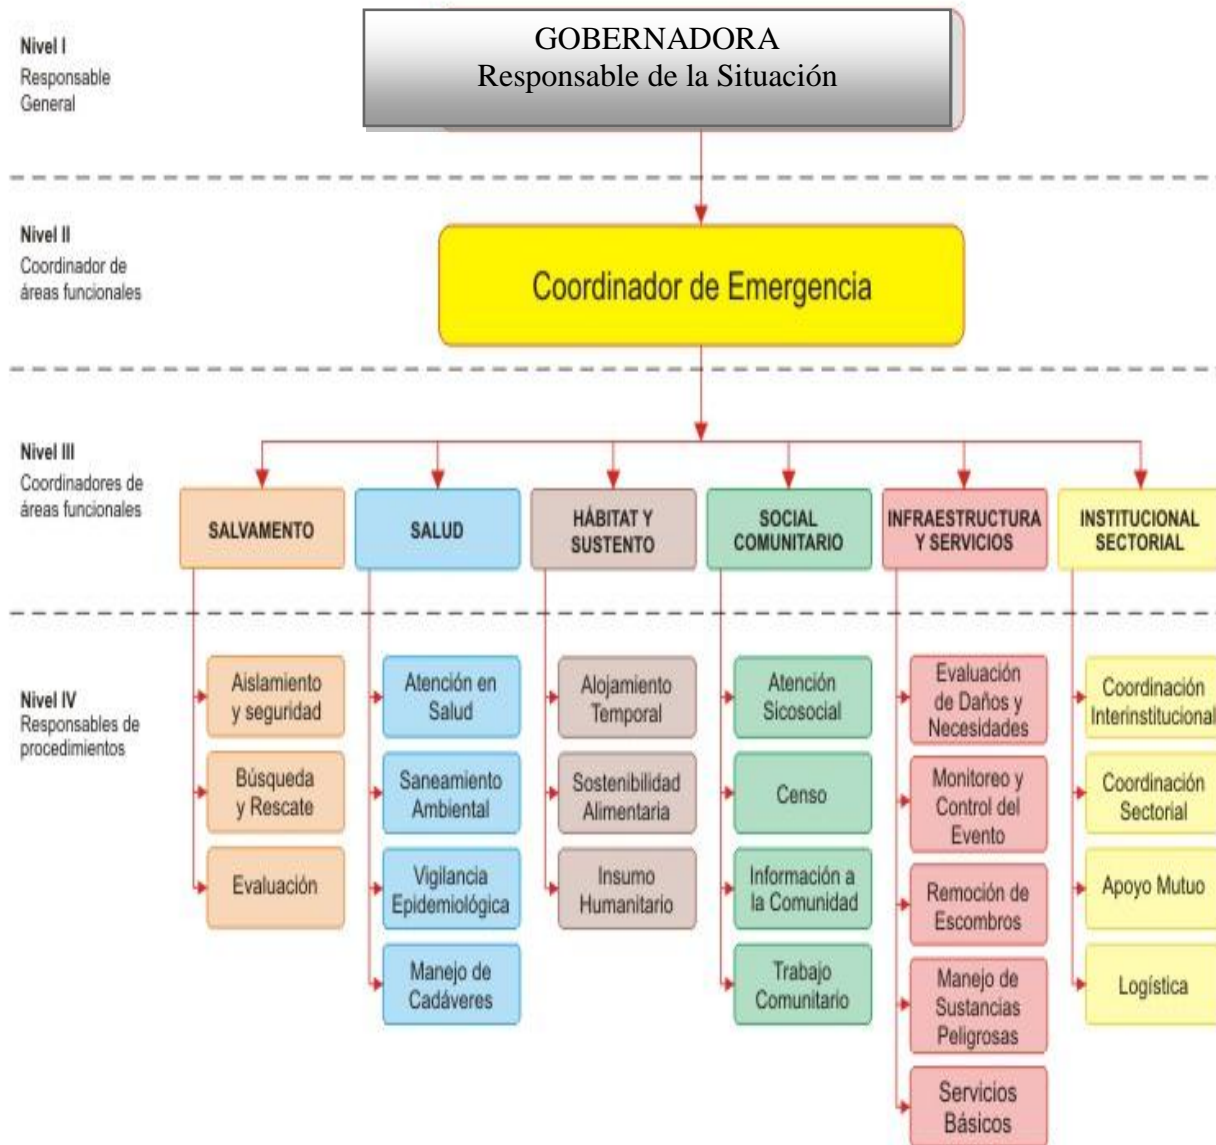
Nivel I
Responsable General

GOBERNADORA
Responsable de la Situación

Nivel II
Coordinador de áreas funcionales

Coordinador de Emergencia

Nivel III
Coordinadores de áreas funcionales

SALVAMENTO

SALUD

HÁBITAT Y SUSTENTO

SOCIAL COMUNITARIO

INFRAESTRUCTURA Y SERVICIOS

INSTITUCIONAL SECTORIAL

Nivel IV
Responsables de procedimientos

Aislamiento y seguridad

Búsqueda y Rescate

Evaluación

Atención en Salud

Saneamiento Ambiental

Vigilancia Epidemiológica

Manejo de Cadáveres

Alojamiento Temporal

Sostenibilidad Alimentaria

Insumo Humanitario

Atención Sicosocial

Censo

Información a la Comunidad

Trabajo Comunitario

Evaluación de Daños y Necesidades

Monitoreo y Control del Evento

Remoción de Escombros

Manejo de Sustancias Peligrosas

Servicios Básicos

Coordinación Interinstitucional

Coordinación Sectorial

Apoyo Mutuo

Logística